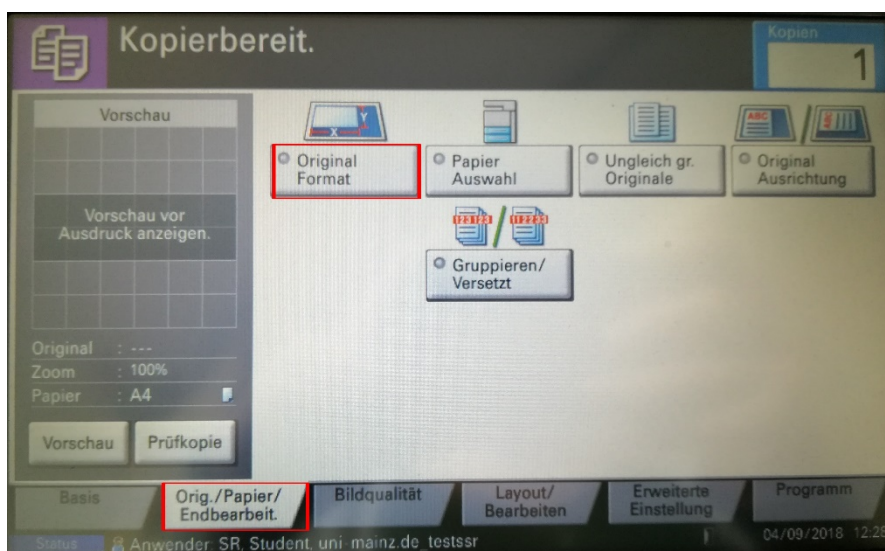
Kopierbereit.

Kopien
1

Vorschau

Vorschau vor Ausdruck anzeigen.

Original : ---
Zoom : 100%
Papier : A4

Vorschau
Prüfkopie

Original Format

Papier Auswahl

Ungleich gr. Originale

Original Ausrichtung

Gruppieren/ Versetzt

Basis
Orig./Papier/ Endbearbeit.
Bildqualität
Layout/ Bearbeiten
Erweiterte Einstellung
Programm

Status
Anwender: SR, Student, uni mainz.de_testssr
04/09/2018 12:2